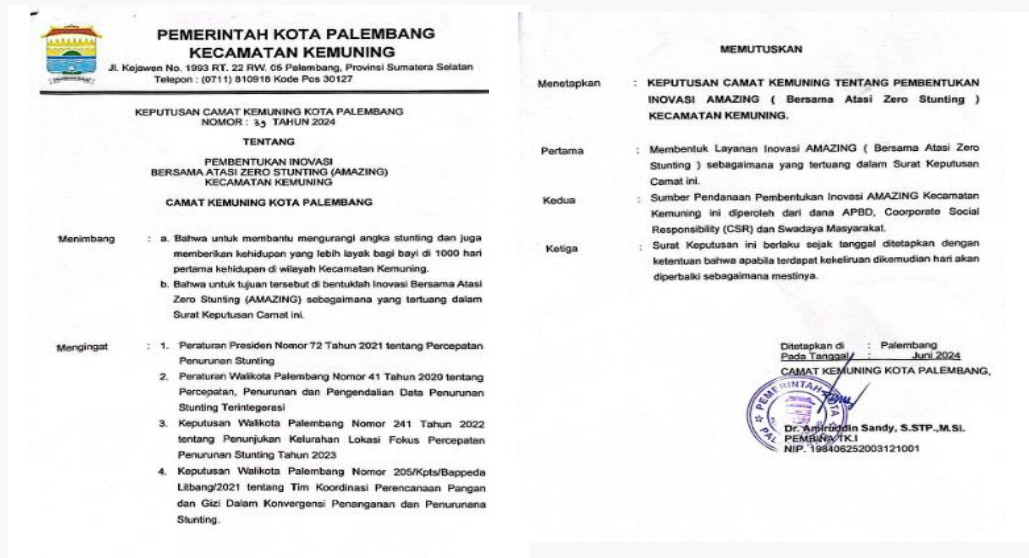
PEMERINTAH KOTA PALEMBANG
KECAMATAN KEMUNING
Jl. Kejawen No. 1993 RT. 22 RW. 05 Palembang, Provinsi Sumatera Selatan
Telepon : (0711) 810916 Kode Pos 30127

KEPUTUSAN CAMAT KEMUNING KOTA PALEMBANG
NOMOR : 39 TAHUN 2024

TENTANG

PEMBENTUKAN INOVASI
BERSAMA ATASI ZERO STUNTING (AMAZING)
KECAMATAN KEMUNING

CAMAT KEMUNING KOTA PALEMBANG

Menimbang : a. Bahwa untuk membantu mengurangi angka stunting dan juga memberikan kehidupan yang lebih layak bagi bayi di 1000 hari pertama kehidupan di wilayah Kecamatan Kemuning.
b. Bahwa untuk tujuan tersebut di bentuklah Inovasi Bersama Atasi Zero Stunting (AMAZING) sebagaimana yang tertuang dalam Surat Keputusan Camat ini.

Mengingat : 1. Peraturan Presiden Nomor 72 Tahun 2021 tentang Percepatan Penurunan Stunting
2. Peraturan Walikota Palembang Nomor 41 Tahun 2020 tentang Percepatan, Penurunan dan Pengendalian Data Penurunan Stunting Terintegerasi
3. Keputusan Walikota Palembang Nomor 241 Tahun 2022 tentang Penunjukan Kelurahan Lokasi Fokus Percepatan Penurunan Stunting Tahun 2023
4. Keputusan Walikota Palembang Nomor 205/Kpts/Bappeda Litbang/2021 tentang Tim Koordinasi Perencanaan Pangan dan Gizi Dalam Konvergensi Penanganan dan Penurunana Stunting.

MEMUTUSKAN

Menetapkan : KEPUTUSAN CAMAT KEMUNING TENTANG PEMBENTUKAN INOVASI AMAZING ( Bersama Atasi Zero Stunting ) KECAMATAN KEMUNING.

Pertama : Membentuk Layanan Inovasi AMAZING ( Bersama Atasi Zero Stunting ) sebagaimana yang tertuang dalam Surat Keputusan Camat ini.

Kedua : Sumber Pendanaan Pembentukan Inovasi AMAZING Kecamatan Kemuning ini diperoleh dari dana APBD, Coorporate Social Responsibility (CSR) dan Swadaya Masyarakat.

Ketiga : Surat Keputusan ini berlaku sejak tanggal ditetapkan dengan ketentuan bahwa apabila terdapat kekeliruan dikemudian hari akan diperbaiki sebagaimana mestinya.

Ditetapkan di : Palembang
Pada Tanggal : Juni 2024
CAMAT KEMUNING KOTA PALEMBANG,

PEMERINTAH KOTA PALEMBANG

Dr. Amiruddin Sandy, S.STP.,M.Si.
PEMBINA TK.I
NIP. 198406252003121001